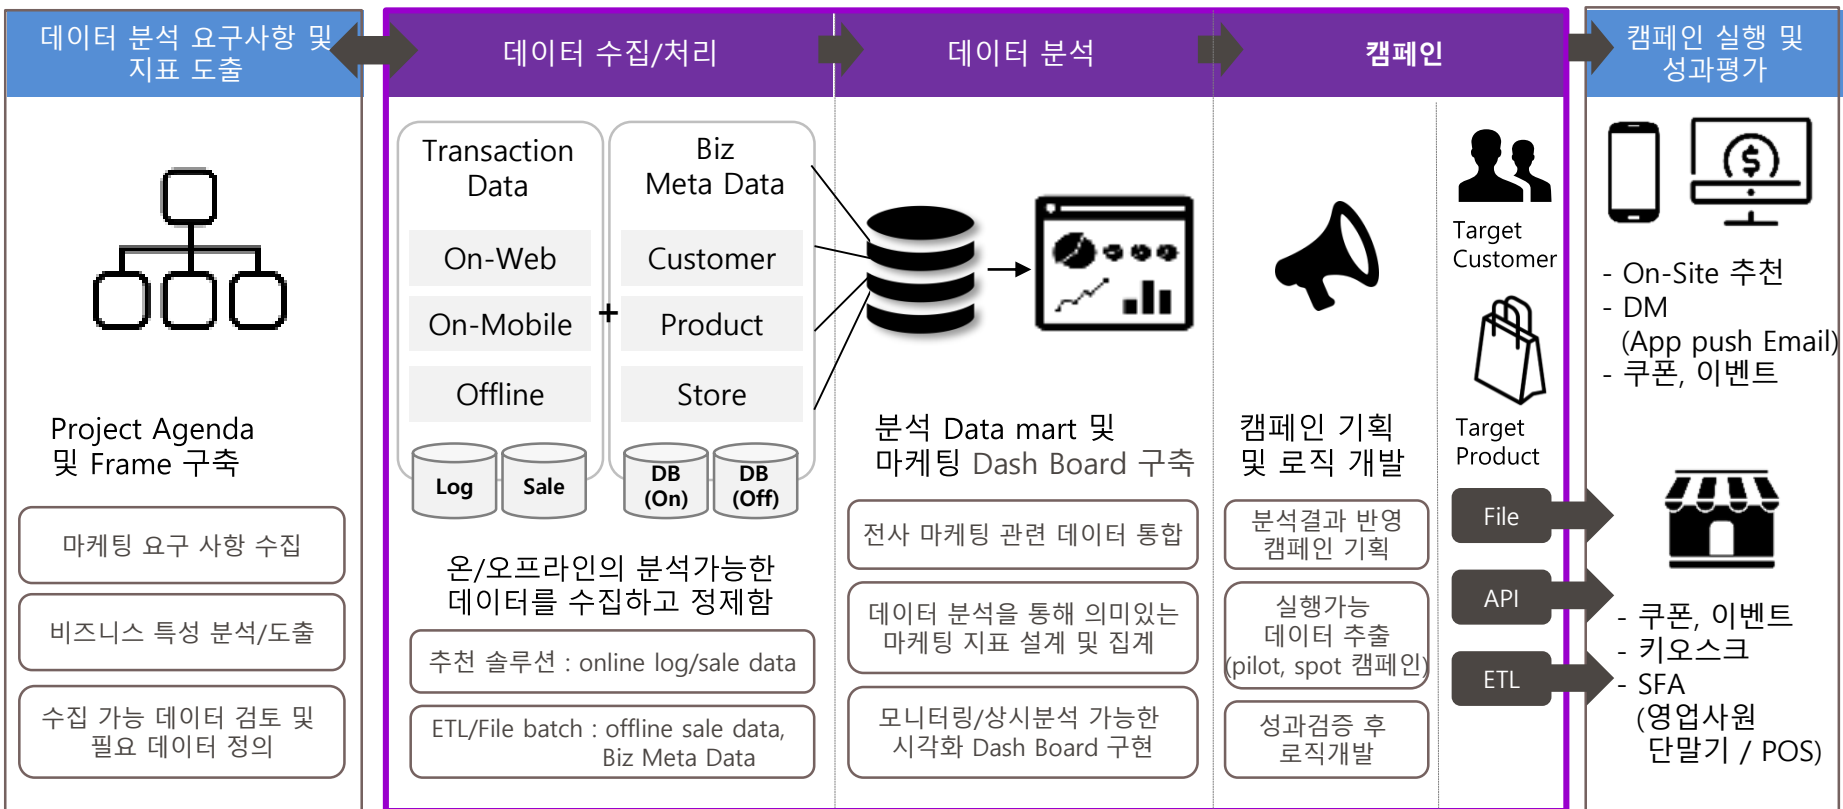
데이터 분석 요구사항 및 지표 도출

데이터 수집/처리

데이터 분석

캠페인

캠페인 실행 및 성과평가

Project Agenda 및 Frame 구축

마케팅 요구 사항 수집

비즈니스 특성 분석/도출

수집 가능 데이터 검토 및 필요 데이터 정의

Transaction Data

On-Web

On-Mobile

Offline

Log

Sale

+

Biz Meta Data

Customer

Product

Store

DB (On)

DB (Off)

온/오프라인의 분석가능한 데이터를 수집하고 정제함

추천 솔루션 : online log/sale data

ETL/File batch : offline sale data, Biz Meta Data

분석 Data mart 및 마케팅 Dash Board 구축

전사 마케팅 관련 데이터 통합

데이터 분석을 통해 의미있는 마케팅 지표 설계 및 집계

모니터링/상시분석 가능한 시각화 Dash Board 구현

캠페인 기획 및 로직 개발

분석결과 반영 캠페인 기획

실행가능 데이터 추출 (pilot, spot 캠페인)

성과검증 후 로직개발

Target Customer

Target Product

File

API

ETL

- On-Site 추천
- DM (App push Email)
- 쿠폰, 이벤트

- 쿠폰, 이벤트
- 키오스크
- SFA (영업사원 단말기 / POS)